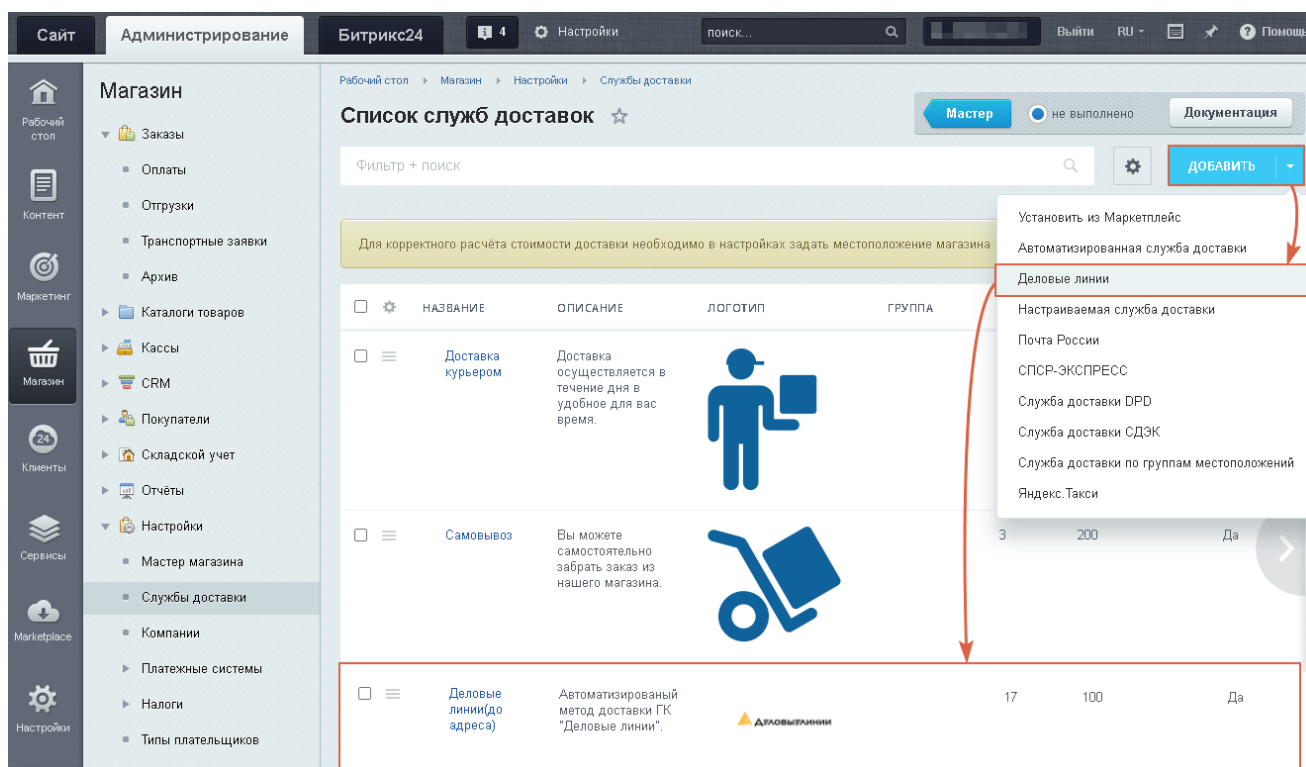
Сайт Администрирование Битрикс24 4 Настройки поиск... Выйти RU Помощь

Рабочий стол
Контент
Маркетинг
Магазин
Клиенты
Сервисы
Marketplace
Настройки

Магазин
Заказы
Оплаты
Отгрузки
Транспортные заявки
Архив
Каталоги товаров
Кассы
CRM
Покупатели
Складской учет
Отчёты
Настройки
Мастер магазина
Службы доставки
Компании
Платежные системы
Налоги
Типы плательщиков

Рабочий стол ▸ Магазин ▸ Настройки ▸ Службы доставки

Список служб доставки

Мастер не выполнено Документация

Фильтр + поиск

ДОБАВИТЬ

Установить из Маркетплейс
Автоматизированная служба доставки
Деловые линии
Настраиваемая служба доставки
Почта России
СПСР-ЭКСПРЕСС
Служба доставки DPD
Служба доставки СДЭК
Служба доставки по группам местоположений
Яндекс.Такси

Для корректного расчёта стоимости доставки необходимо в настройках задать местоположение магазина

| | НАЗВАНИЕ | ОПИСАНИЕ | ЛОГОТИП | ГРУППА | | | |
|---|---|---|---|---|---|---|---|
| | Доставка курьером | Доставка осуществляется в течение дня в удобное для вас время. | | | | | |
| | Самовывоз | Вы можете самостоятельно забрать заказ из нашего магазина. | | | 3 | 200 | Да |
| | Деловые линии(до адреса) | Автоматизированый метод доставки ГК "Деловые линии". | ДЕЛОВЫЕ ЛИНИИ | | 17 | 100 | Да |